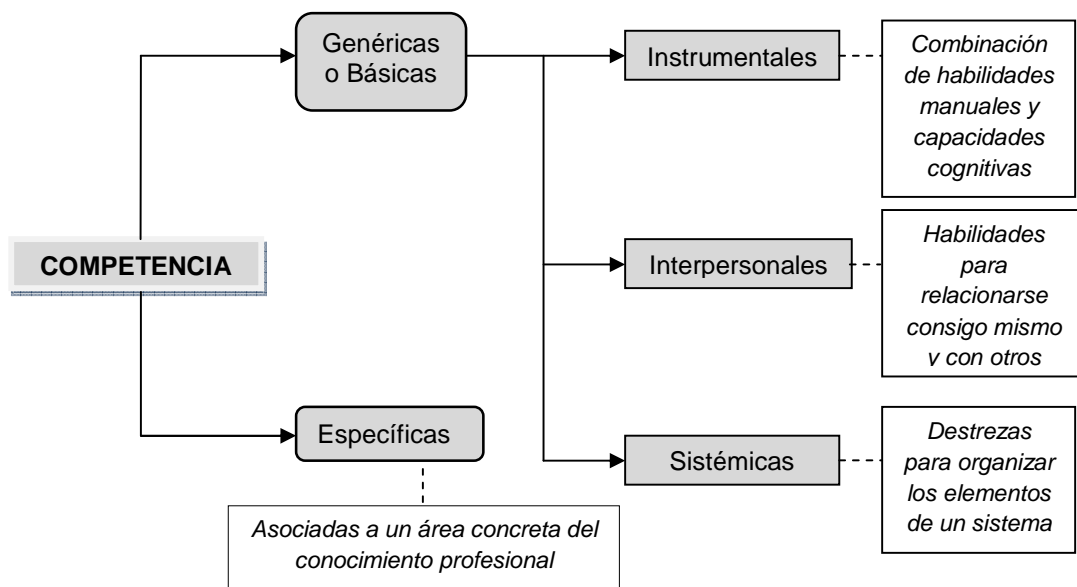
COMPETENCIA

Genéricas o Básicas

Instrumentales

Combinación de habilidades manuales y capacidades cognitivas

Interpersonales

Habilidades para relacionarse consigo mismo y con otros

Sistémicas

Destrezas para organizar los elementos de un sistema

Específicas

Asociadas a un área concreta del conocimiento profesional